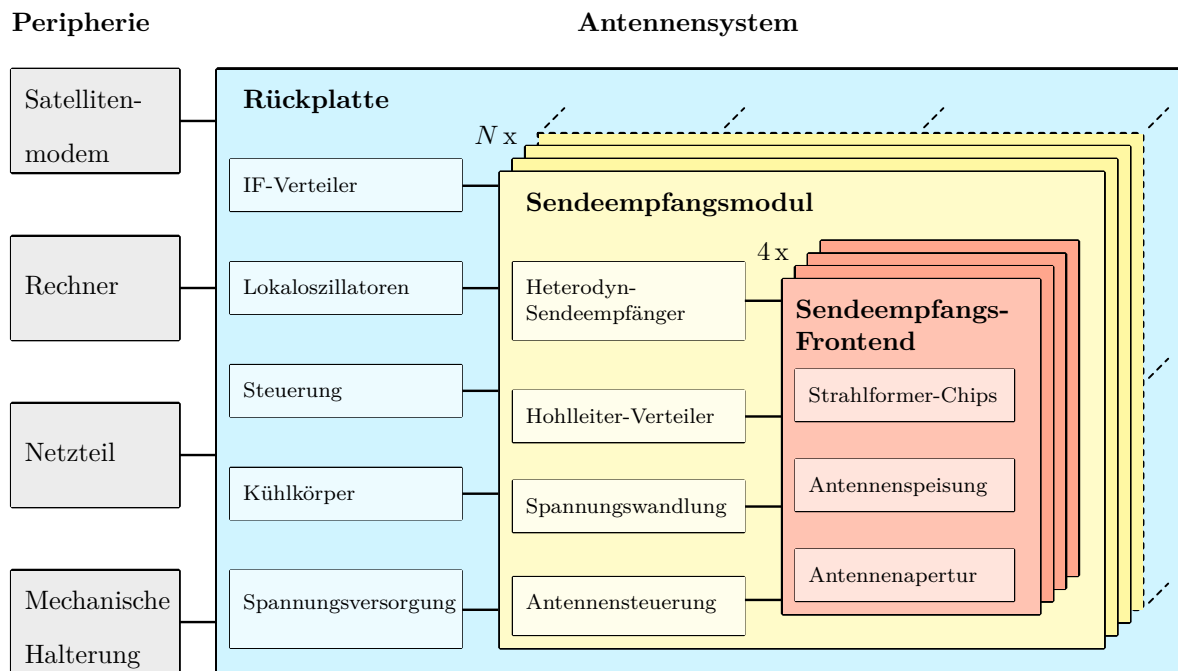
Peripherie

Antennensystem

Satellitenmodem

Rechner

Netzteil

Mechanische Halterung

Rückplatte

IF-Verteiler

Lokaloszillatoren

Steuerung

Kühlkörper

Spannungsversorgung

$N$ x

Sendeempfangsmodul

Heterodyn-Sendeempfänger

Hohlleiter-Verteiler

Spannungswandlung

Antennensteuerung

4 x

Sendeempfangs-Frontend

Strahlformer-Chips

Antennenspeisung

Antennenapertur